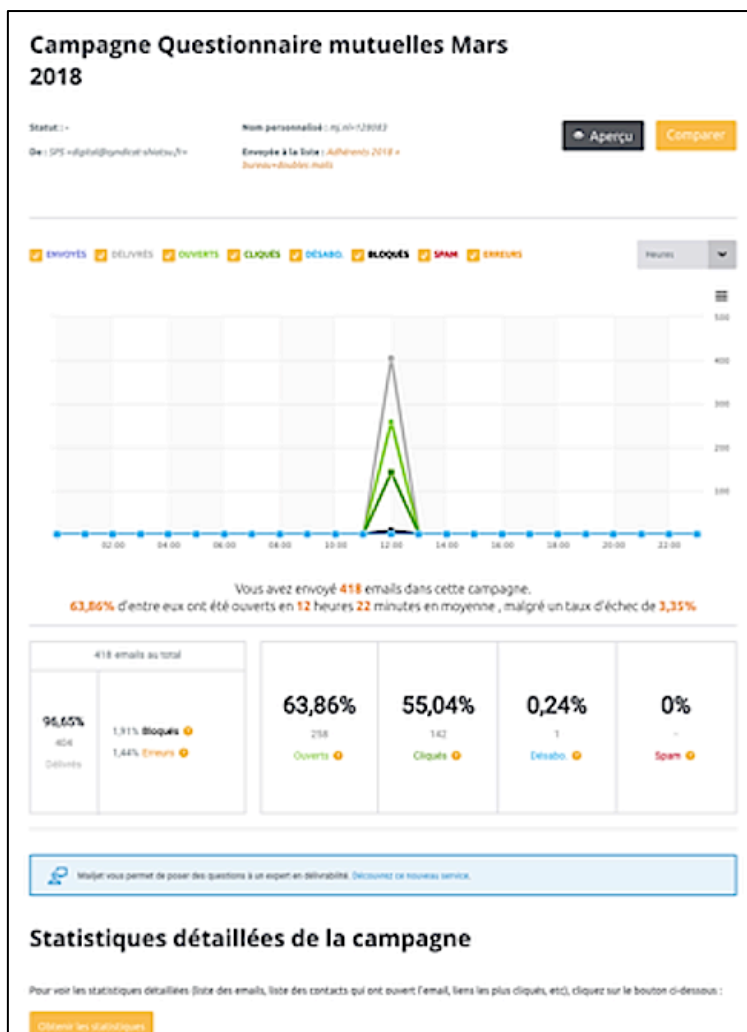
Campagne Questionnaire mutuelles Mars 2018

Statut : -

De : SPS <digital@syndicat-shiatsu.fr>

Nom personnalisé : mj.nl=128083

Envoyée à la liste : Adhérents 2018 + bureau+doubles mails

Aperçu

Comparer

ENVOYÉS DÉLIVRÉS OUVERTS CLIQUÉS DÉSABO. BLOQUÉS SPAM ERREURS

Heures

500
400
300
200
100

02:00 04:00 06:00 08:00 10:00 12:00 14:00 16:00 18:00 20:00 22:00

Vous avez envoyé 418 emails dans cette campagne.
63,86% d'entre eux ont été ouverts en 12 heures 22 minutes en moyenne , malgré un taux d'échec de 3,35%

418 emails au total

96,65%
404
Délivrés

1,91% Bloqués
1,44% Erreurs

63,86%
258
Ouverts

55,04%
142
Cliqués

0,24%
1
Désabo.

0%
-
Spam

Mailjet vous permet de poser des questions à un expert en délivrabilité. Découvrez ce nouveau service.

Statistiques détaillées de la campagne

Pour voir les statistiques détaillées (liste des emails, liste des contacts qui ont ouvert l'email, liens les plus cliqués, etc), cliquez sur le bouton ci-dessous :

Obtenir les statistiques